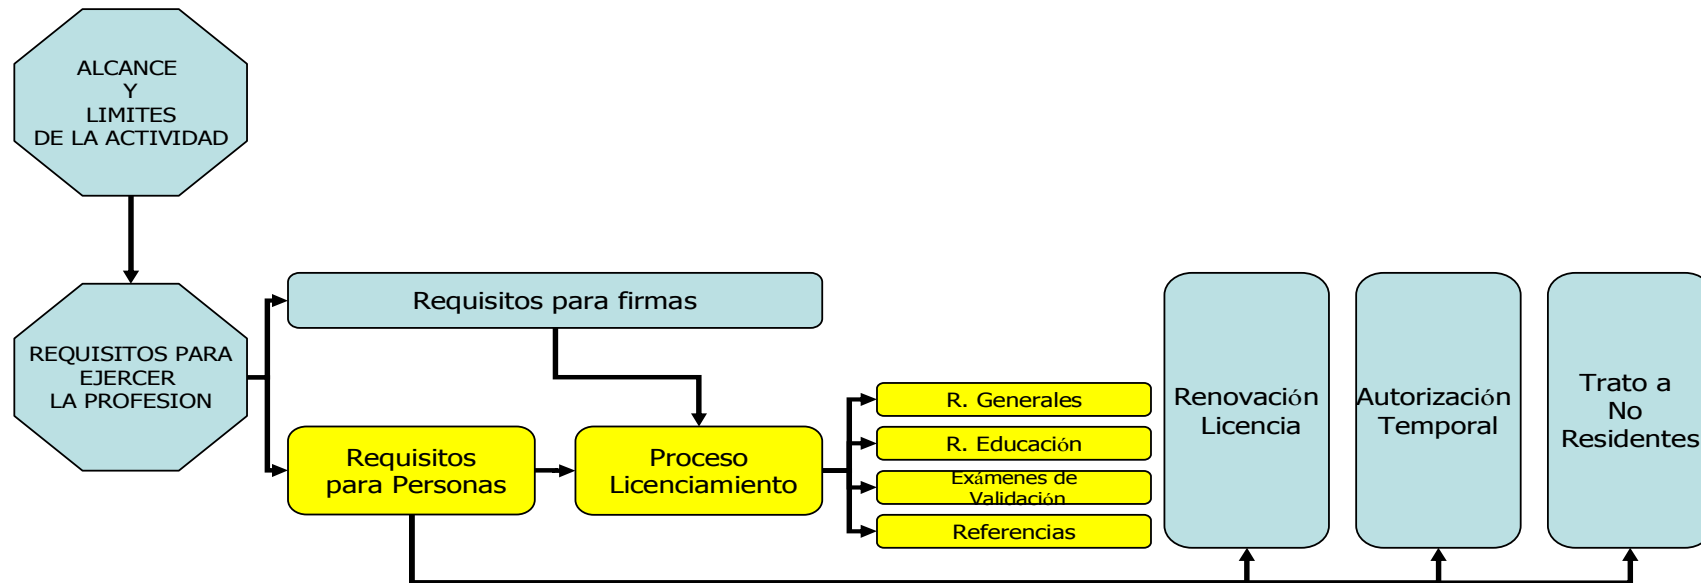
ALCANCE
Y
LIMITES
DE LA ACTIVIDAD

REQUISITOS PARA
EJERCER
LA PROFESION

Requisitos para firmas

Requisitos
para Personas

Proceso
Licenciamiento

R. Generales

R. Educación

Exámenes de
Validación

Referencias

Renovación
Licencia

Autorización
Temporal

Trato a
No
Residentes